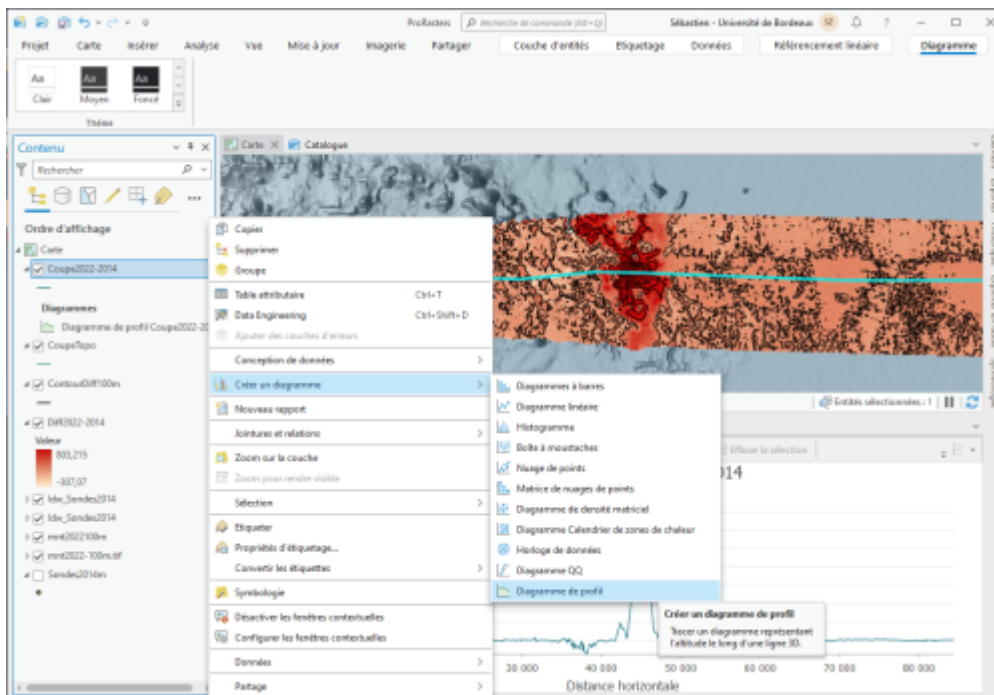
ProRasters Recherche de commande (Alt+Q) Sébastien - Université de Bordeaux ? — □ ×

Projet Carte Insérer Analyse Vue Mise à jour Imagerie Partager Couche d'entités Étiquetage Données Référencement linéaire Diagramme

Aa Clair Aa Moyen Aa Foncé
Thème

Contenu
Rechercher
Ordre d'affichage
Carte
Coupe2022-2014
Diagrammes
Diagramme de profil Coupe2022-20
CoupeTopo
ContourDiff100m
Diff2022-2014
Valeur
803,215
-307,07
Idw_Sondes2014
Idw_Sondes2014
mnt2022100m
mnt2022-100m.tif
Sondes2014m

Carte × Catalogue

Copier
Supprimer
Groupe
Table attributaire Ctrl+T
Data Engineering Ctrl+Shift+D
Ajouter des couches d'erreurs
Conception de données
Créer un diagramme
Nouveau rapport
Jointures et relations
Zoom sur la couche
Zoom pour rendre visible
Sélection
Étiqueter
Propriétés d'étiquetage...
Convertir les étiquettes
Symbologie
Désactiver les fenêtres contextuelles
Configurer les fenêtres contextuelles
Données
Partage

Diagrammes à barres
Diagramme linéaire
Histogramme
Boîte à moustaches
Nuage de points
Matrice de nuages de points
Diagramme de densité matriciel
Diagramme Calendrier de zones de chaleur
Horloge de données
Diagramme QQ
Diagramme de profil

Créer un diagramme de profil
Tracer un diagramme représentant l'altitude le long d'une ligne 3D.

Entités sélectionnées : 1
Effacer la sélection
014

30 000 40 000 50 000 60 000 70 000 80 000
Distance horizontale